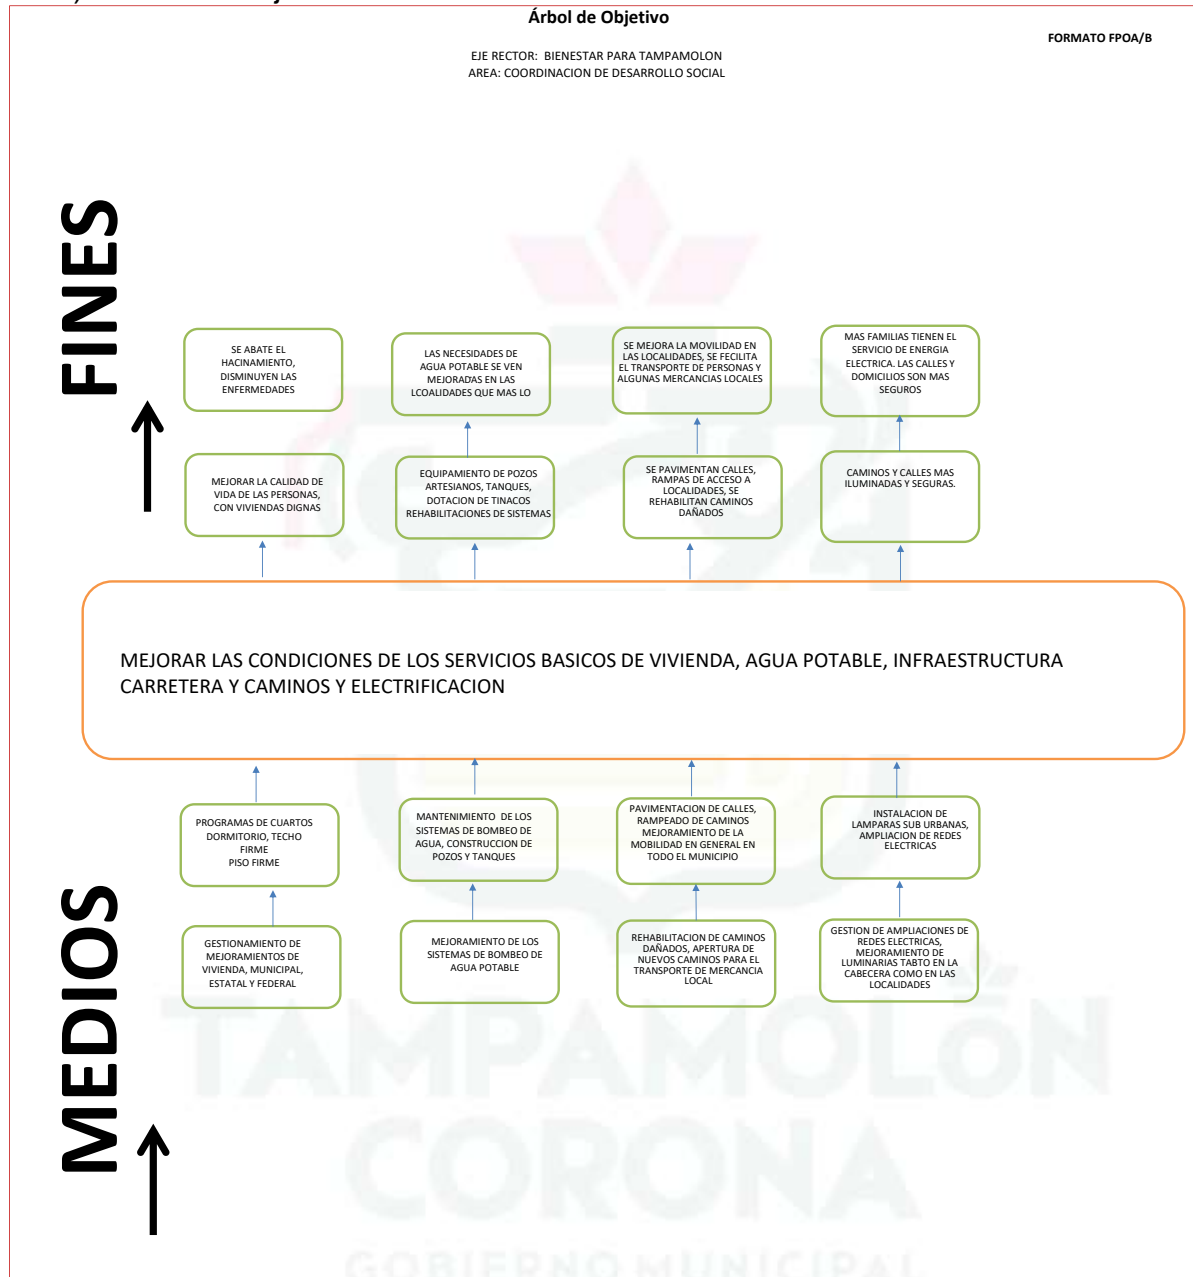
Árbol de Objetivo

FORMATO FPOA/B

EJE RECTOR: BIENESTAR PARA TAMPAMOLON
AREA: COORDINACION DE DESARROLLO SOCIAL

FINES

SE ABATE EL HACINAMIENTO, DISMINUYEN LAS ENFERMEDADES

LAS NECESIDADES DE AGUA POTABLE SE VEN MEJORADAS EN LAS LCOALIDADES QUE MAS LO

SE MEJORA LA MOVILIDAD EN LAS LOCALIDADES, SE FECILITA EL TRANSPORTE DE PERSONAS Y ALGUNAS MERCANCIAS LOCALES

MAS FAMILIAS TIENEN EL SERVICIO DE ENERGIA ELECTRICA. LAS CALLES Y DOMICILIOS SON MAS SEGUROS

MEJORAR LA CALIDAD DE VIDA DE LAS PERSONAS, CON VIVIENDAS DIGNAS

EQUIPAMIENTO DE POZOS ARTESIANOS, TANQUES, DOTACION DE TINACOS REHABILITACIONES DE SISTEMAS

SE PAVIMENTAN CALLES, RAMPAS DE ACCESO A LOCALIDADES, SE REHABILITAN CAMINOS DAÑADOS

CAMINOS Y CALLES MAS ILUMINADAS Y SEGURAS.

MEJORAR LAS CONDICIONES DE LOS SERVICIOS BASICOS DE VIVIENDA, AGUA POTABLE, INFRAESTRUCTURA CARRETERA Y CAMINOS Y ELECTRIFICACION

PROGRAMAS DE CUARTOS DORMITORIO, TECHO FIRME PISO FIRME

MANTENIMIENTO DE LOS SISTEMAS DE BOMBEO DE AGUA, CONSTRUCCION DE POZOS Y TANQUES

PAVIMENTACION DE CALLES, RAMPEADO DE CAMINOS MEJORAMIENTO DE LA MOBILIDAD EN GENERAL EN TODO EL MUNICIPIO

INSTALACION DE LAMPARAS SUB URBANAS, AMPLIACION DE REDES ELECTRICAS

GESTIONAMIENTO DE MEJORAMIENTOS DE VIVIENDA, MUNICIPAL, ESTATAL Y FEDERAL

MEJORAMIENTO DE LOS SISTEMAS DE BOMBEO DE AGUA POTABLE

REHABILITACION DE CAMINOS DAÑADOS, APERTURA DE NUEVOS CAMINOS PARA EL TRANSPORTE DE MERCANCIA LOCAL

GESTION DE AMPLIACIONES DE REDES ELECTRICAS, MEJORAMIENTO DE LUMINARIAS TABTO EN LA CABECERA COMO EN LAS LOCALIDADES

MEDIOS

TAMPAMOLÓN CORONA
GOBIERNO MUNICIPAL